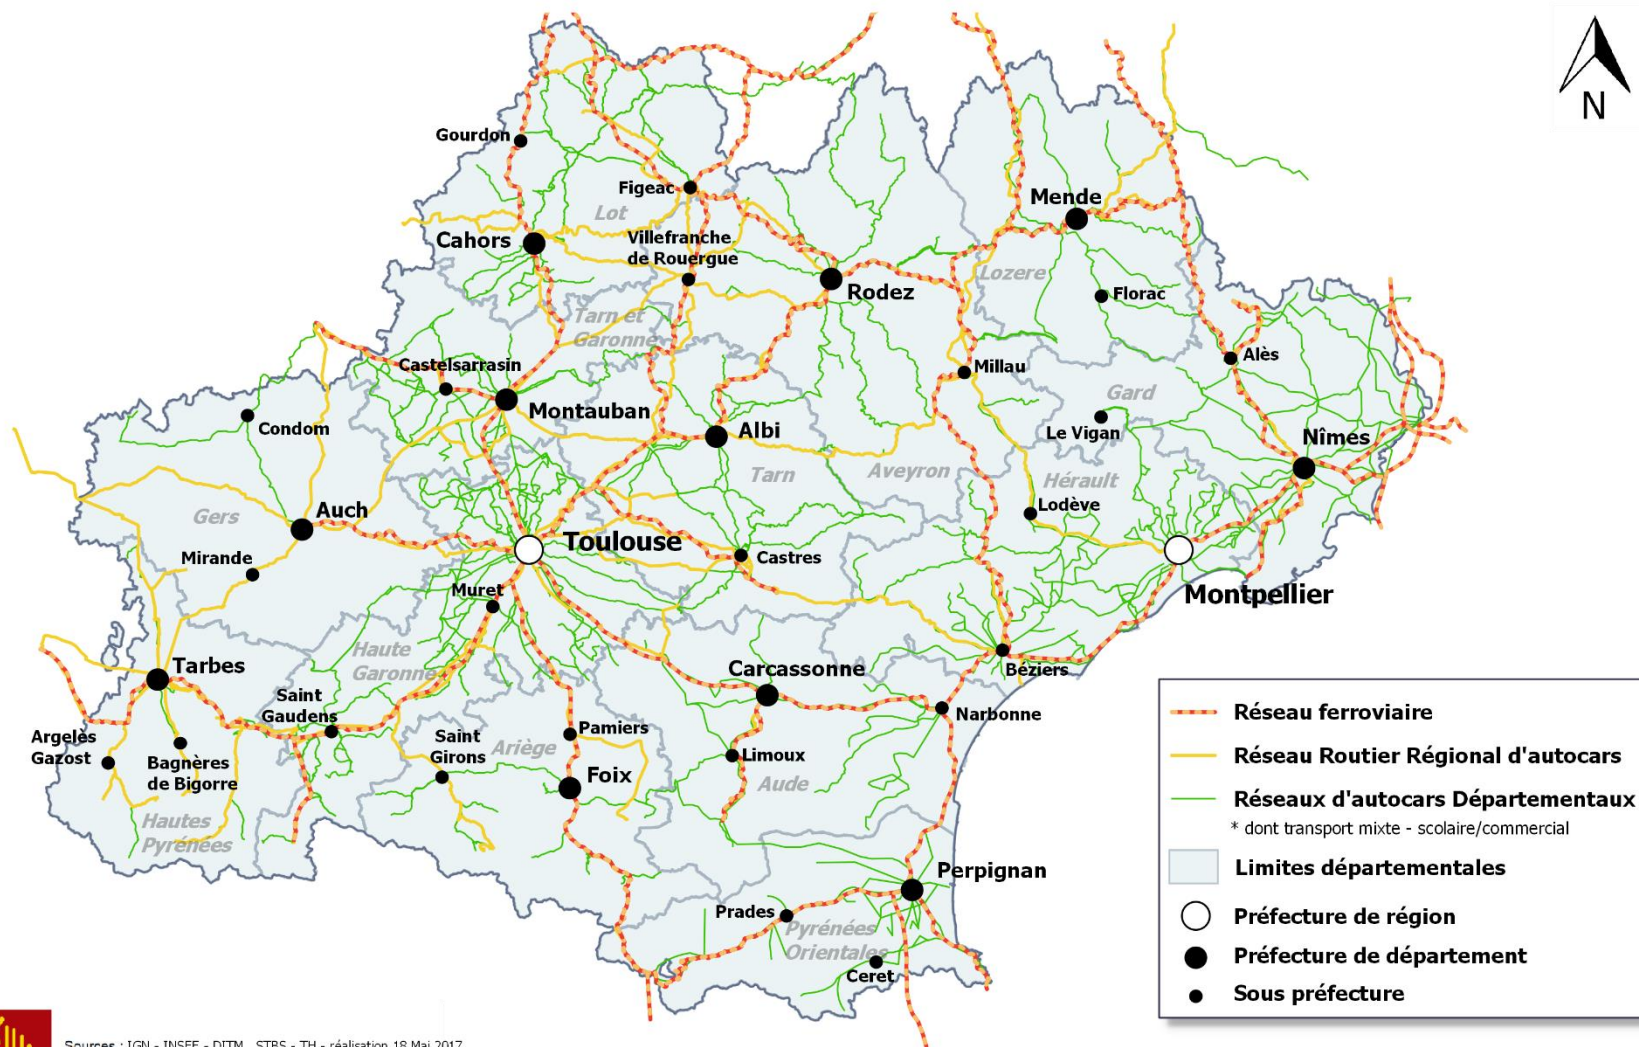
N

Gourdon
Figeac
Lot
Cahors
Villefranche de Rouergue
Mende
Lozere
Florac
Rodez
Tarn et Garonne
Castelsarrasin
Montauban
Millau
Alès
Gard
Condom
Albi
Le Vigan
Nîmes
Tarn
Aveyron
Hérault
Lodève
Gers
Auch
Toulouse
Castres
Mirande
Montpellier
Muret
Haute Garonne
Béziers
Tarbes
Carcassonne
Saint Gaudens
Narbonne
Argelès Gazost
Bagnères de Bigorre
Saint Girons
Ariège
Pamiers
Limoux
Foix
Aude
Hautes Pyrénées
Perpignan
Prades
Pyrénées Orientales
Ceret

Réseau ferroviaire
Réseau Routier Régional d'autocars
Réseaux d'autocars Départementaux
* dont transport mixte - scolaire/commercial
Limites départementales
Préfecture de région
Préfecture de département
Sous préfecture

Sources : IGN - INSEE - DITM - STRS - TH - réalisation 18 Mai 2017